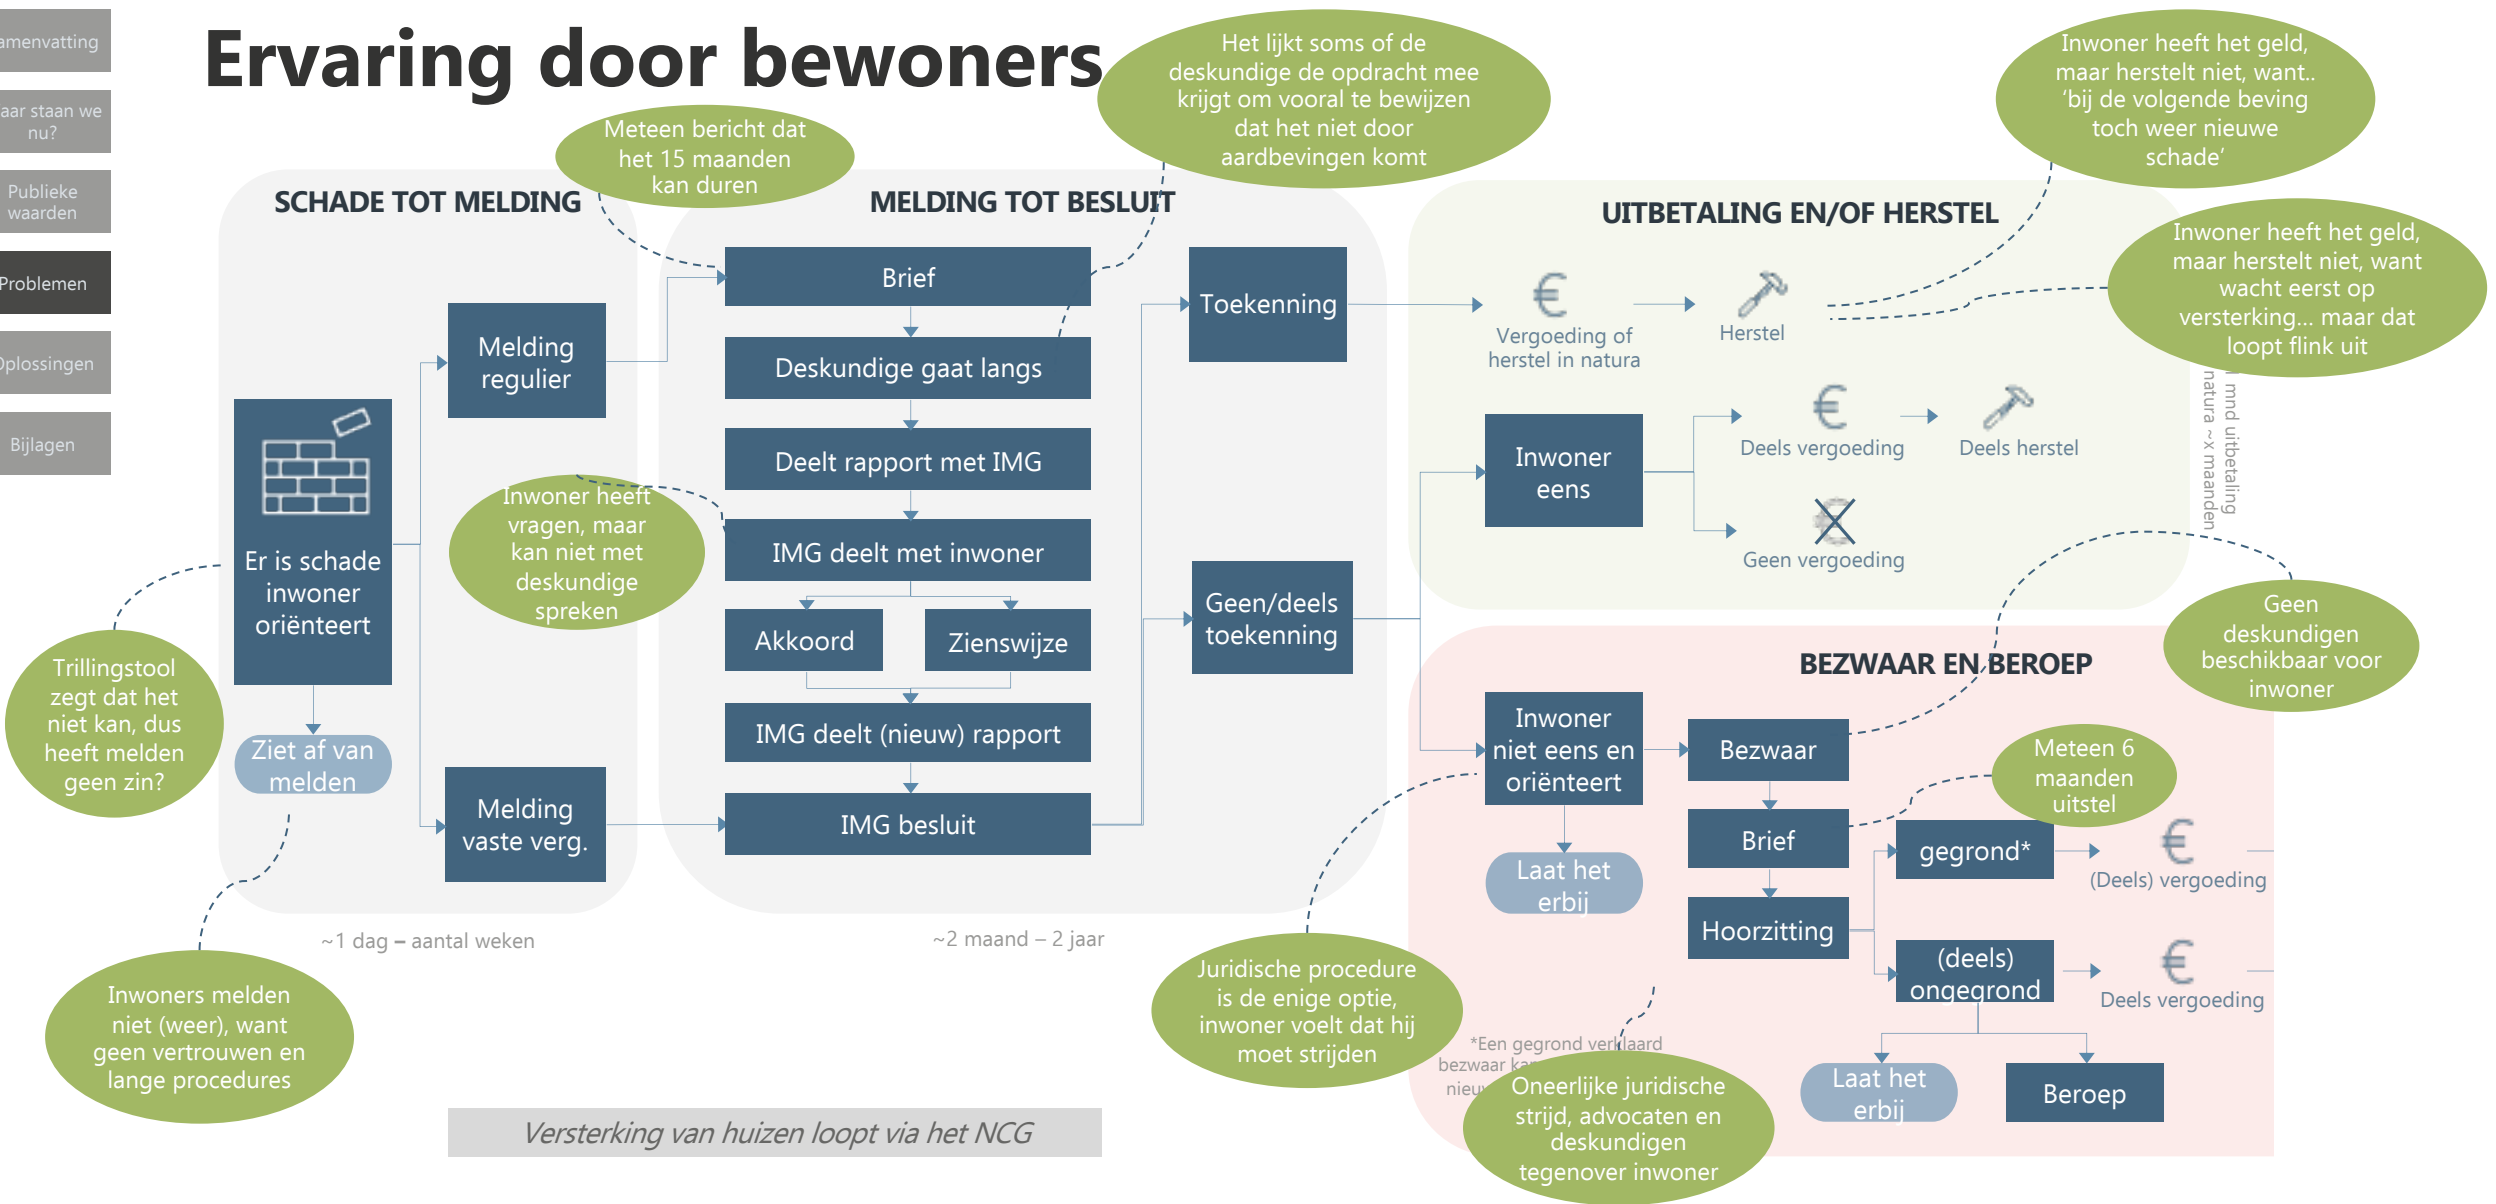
amenvatting

aar staan we nu?

Publieke waarden

Problemen

oplossingen

Bijlagen

Ervaring door bewoners

Het lijkt soms of de deskundige de opdracht mee krijgt om vooral te bewijzen dat het niet door aardbevingen komt

Inwoner heeft het geld, maar herstelt niet, want.. 'bij de volgende beving toch weer nieuwe schade'

Meteen bericht dat het 15 maanden kan duren

SCHADE TOT MELDING

MELDING TOT BESLUIT

UITBETALING EN/OF HERSTEL

Inwoner heeft het geld, maar herstelt niet, want wacht eerst op versterking... maar dat loopt flink uit

Brief

Toekenning

Vergoeding of herstel in natura

Herstel

Melding regulier

Deskundige gaat langs

Deelt rapport met IMG

Inwoner eens

Deels vergoeding

Deels herstel

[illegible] mnd uitbetaling natura ~x maanden

Inwoner heeft vragen, maar kan niet met deskundige spreken

IMG deelt met inwoner

Geen vergoeding

Er is schade inwoner oriënteert

Akkoord

Zienswijze

Geen/deels toekenning

Geen deskundigen beschikbaar voor inwoner

BEZWAAR EN BEROEP

Trillingstool zegt dat het niet kan, dus heeft melden geen zin?

IMG deelt (nieuw) rapport

Inwoner niet eens en oriënteert

Bezwaar

Meteen 6 maanden uitstel

Ziet af van melden

Melding vaste verg.

IMG besluit

Brief

gegrond*

(Deels) vergoeding

Laat het erbij

Hoorzitting

~1 dag – aantal weken

~2 maand – 2 jaar

Juridische procedure is de enige optie, inwoner voelt dat hij moet strijden

(deels) ongegrond

Deels vergoeding

Inwoners melden niet (weer), want geen vertrouwen en lange procedures

*Een gegrond verklaard bezwaar ka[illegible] nieu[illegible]

Oneerlijke juridische strijd, advocaten en deskundigen tegenover inwoner

Laat het erbij

Beroep

Versterking van huizen loopt via het NCG